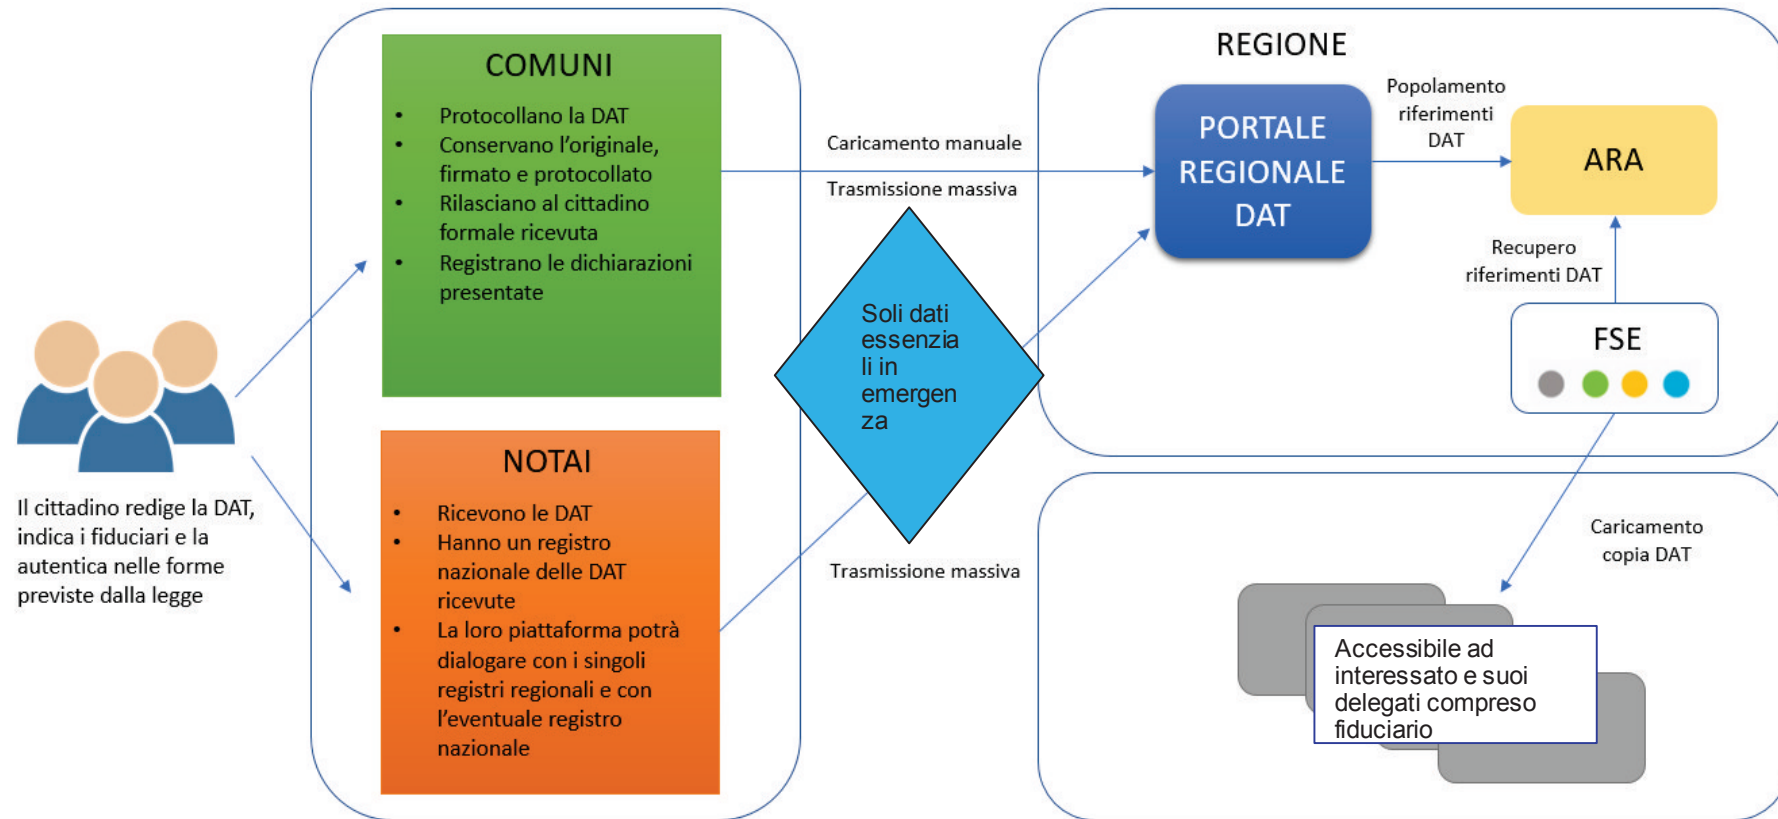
Il cittadino redige la DAT, indica i fiduciari e la autentica nelle forme previste dalla legge

COMUNI

- Protocollano la DAT
- Conservano l'originale, firmato e protocollato
- Rilasciano al cittadino formale ricevuta
- Registrano le dichiarazioni presentate

NOTAI

- Ricevono le DAT
- Hanno un registro nazionale delle DAT ricevute
- La loro piattaforma potrà dialogare con i singoli registri regionali e con l'eventuale registro nazionale

Caricamento manuale

Trasmissione massiva

Soli dati essenziali in emergenza

Trasmissione massiva

REGIONE

PORTALE REGIONALE DAT

Popolamento riferimenti DAT

ARA

Recupero riferimenti DAT

FSE

Caricamento copia DAT

Accessibile ad interessato e suoi delegati compreso fiduciario